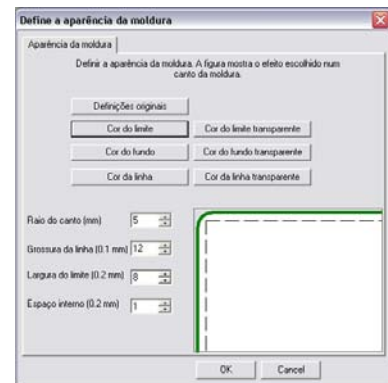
Define a aparência da moldura

Aparência da moldura

Definir a aparência da moldura. A figura mostra o efeito escolhido num canto da moldura.

Definições originais

Cor do limite
Cor do limite transparente

Cor do fundo
Cor do fundo transparente

Cor da linha
Cor da linha transparente

Raio do canto (mm) 5

Grossura da linha (0.1 mm) 12

Largura do limite (0.2 mm) 8

Espaço interno (0.2 mm) 1

OK
Cancel